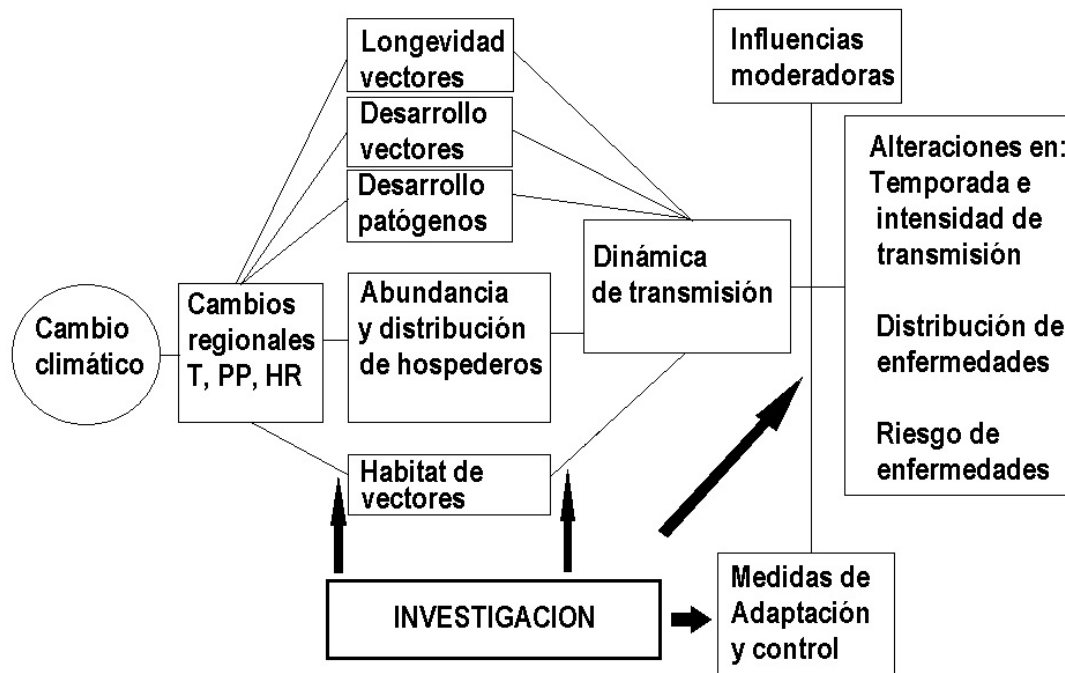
Longevidad vectores

Desarrollo vectores

Desarrollo patógenos

Influencias moderadoras

Alteraciones en: Temporada e intensidad de transmisión

Distribución de enfermedades

Riesgo de enfermedades

Cambio climático

Cambios regionales T, PP, HR

Abundancia y distribución de hospederos

Dinámica de transmisión

Habitat de vectores

INVESTIGACION

Medidas de Adaptación y control